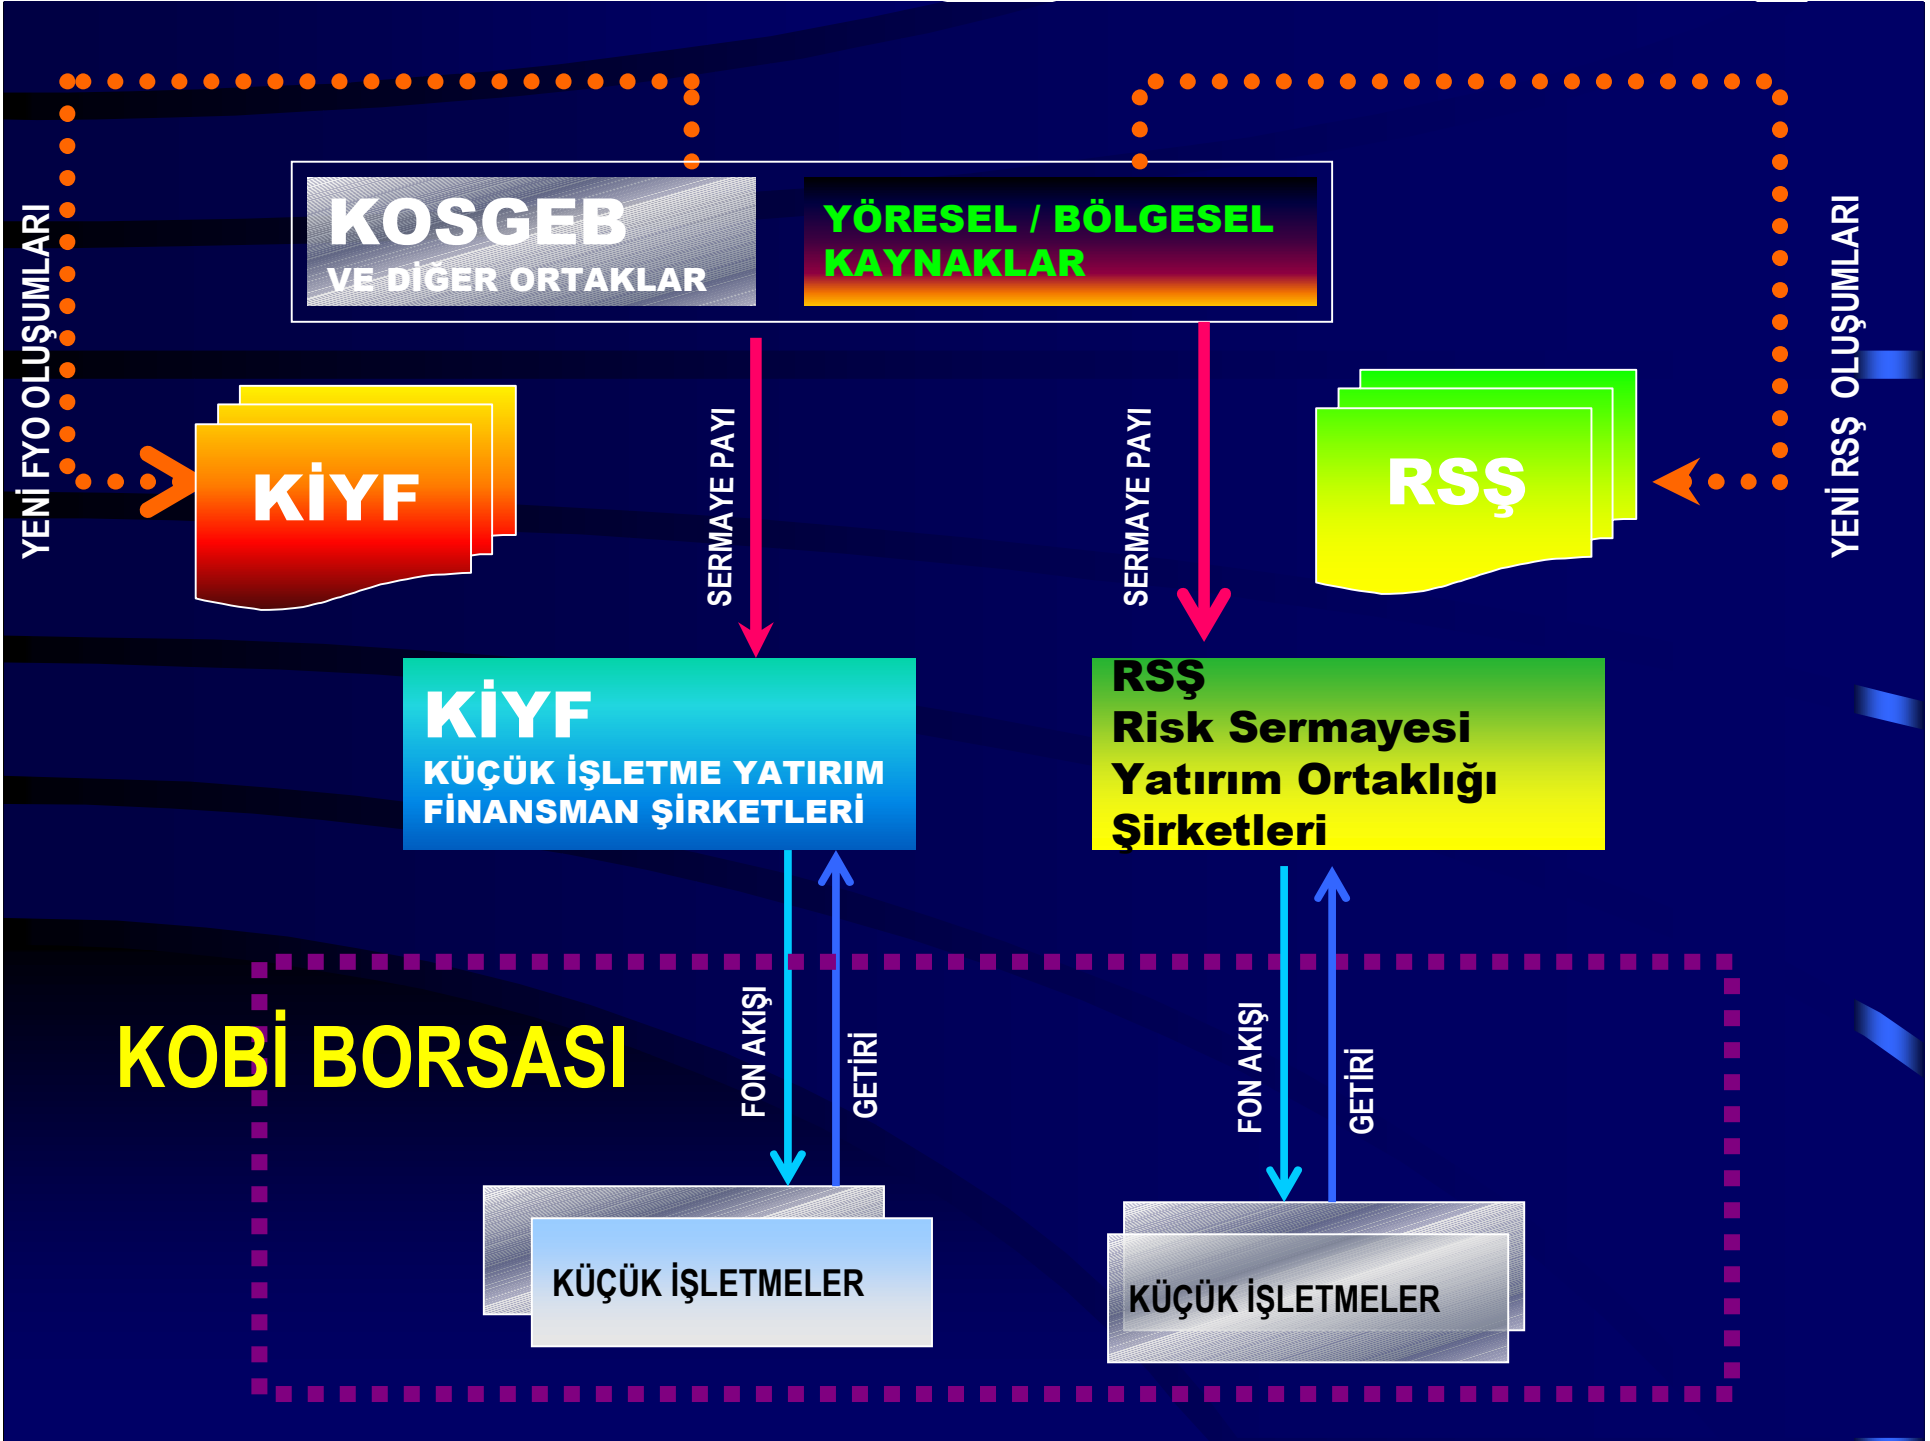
YENİ FYO OLUŞUMLARI

KOSGEB
VE DİĞER ORTAKLAR

YÖRESEL / BÖLGESEL
KAYNAKLAR

YENİ RSŞ OLUŞUMLARI

KİYF

SERMAYE PAYI

SERMAYE PAYI

RSŞ

KİYF
KÜÇÜK İŞLETME YATIRIM
FİNANSMAN ŞİRKETLERİ

RSŞ
Risk Sermayesi
Yatırım Ortaklığı
Şirketleri

KOBİ BORSASI

FON AKIŞI

GETİRİ

FON AKIŞI

GETİRİ

KÜÇÜK İŞLETMELER

KÜÇÜK İŞLETMELER